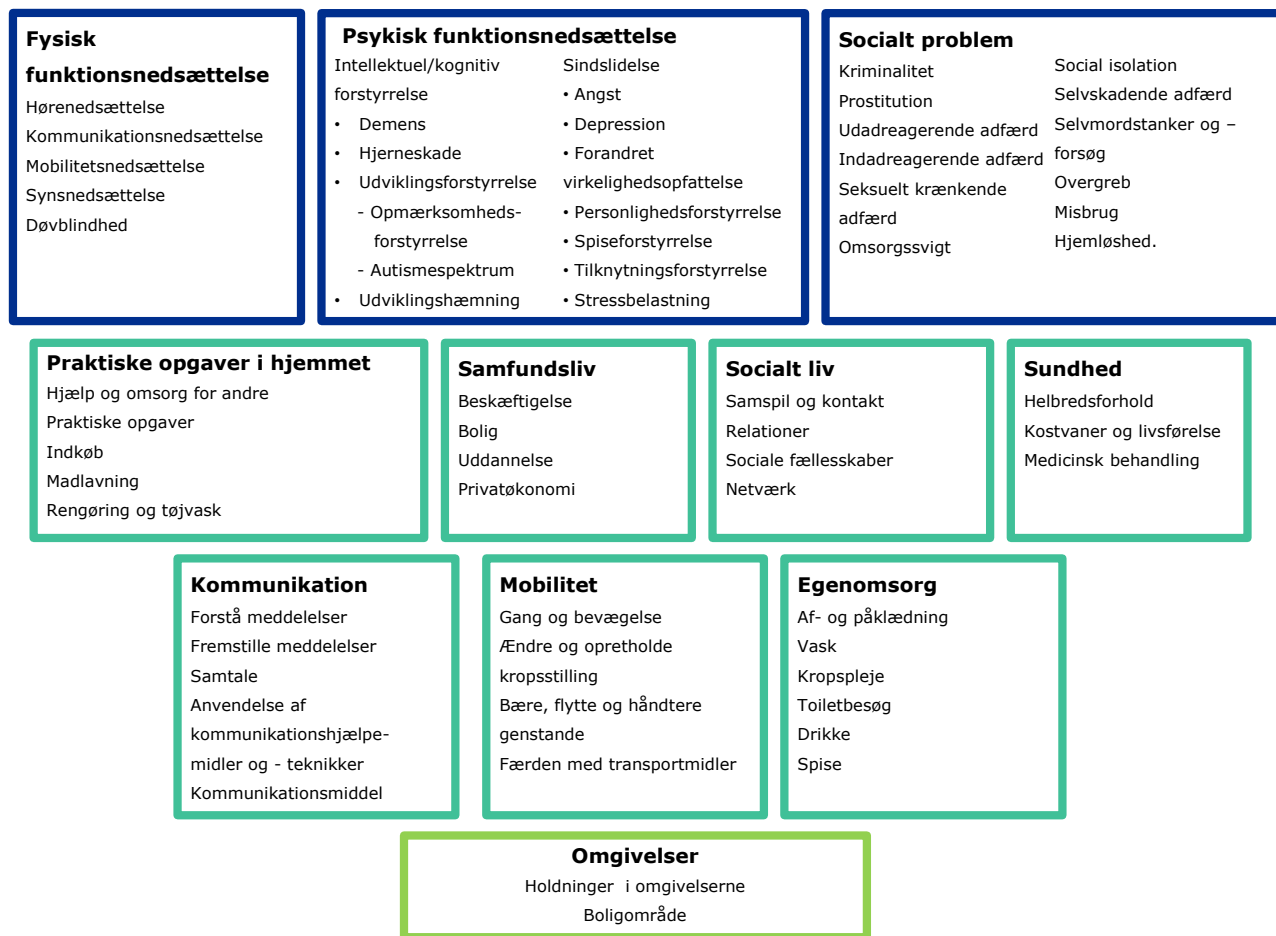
**Fysisk funktionsnedsættelse**
Hørenedsættelse
Kommunikationsnedsættelse
Mobilitetsnedsættelse
Synsnedsættelse
Døvblindhed

**Psykisk funktionsnedsættelse**
Intellektuel/kognitiv forstyrrelse
• Demens
• Hjerneskade
• Udviklingsforstyrrelse
- Opmærksomhedsforstyrrelse
- Autismespektrum
• Udviklingshæmning

Sindslidelse
• Angst
• Depression
• Forandret virkelighedsopfattelse
• Personlighedsforstyrrelse
• Spiseforstyrrelse
• Tilknytningsforstyrrelse
• Stressbelastning

**Socialt problem**
Kriminalitet
Prostitution
Udadreagerende adfærd
Indadreagerende adfærd
Seksuelt krænkende adfærd
Omsorgssvigt

Social isolation
Selvskadende adfærd
Selvmordstanker og –forsøg
Overgreb
Misbrug
Hjemløshed.

**Praktiske opgaver i hjemmet**
Hjælp og omsorg for andre
Praktiske opgaver
Indkøb
Madlavning
Rengøring og tøjvask

**Samfundsliv**
Beskæftigelse
Bolig
Uddannelse
Privatøkonomi

**Socialt liv**
Samspil og kontakt
Relationer
Sociale fællesskaber
Netværk

**Sundhed**
Helbredsforhold
Kostvaner og livsførelse
Medicinsk behandling

**Kommunikation**
Forstå meddelelser
Fremstille meddelelser
Samtale
Anvendelse af kommunikationshjælpemidler og - teknikker
Kommunikationsmiddel

**Mobilitet**
Gang og bevægelse
Ændre og opretholde kropsstilling
Bære, flytte og håndtere genstande
Færden med transportmidler

**Egenomsorg**
Af- og påklædning
Vask
Kropspleje
Toiletbesøg
Drikke
Spise

**Omgivelser**
Holdninger i omgivelserne
Boligområde